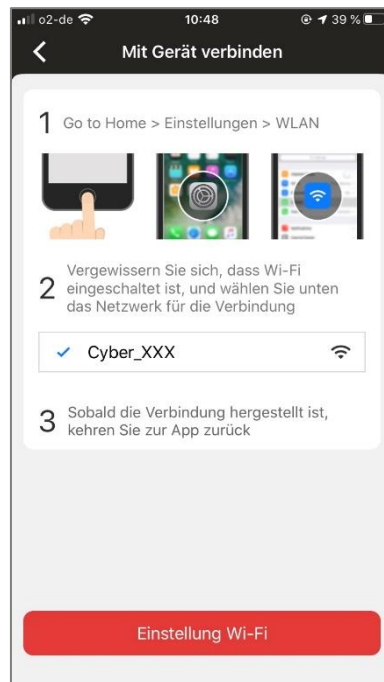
o2-de 10:48 39 %

Mit Gerät verbinden

1 Go to Home > Einstellungen > WLAN

2 Vergewissern Sie sich, dass Wi-Fi eingeschaltet ist, und wählen Sie unten das Netzwerk für die Verbindung

✓ Cyber_XXX

3 Sobald die Verbindung hergestellt ist, kehren Sie zur App zurück

Einstellung Wi-Fi